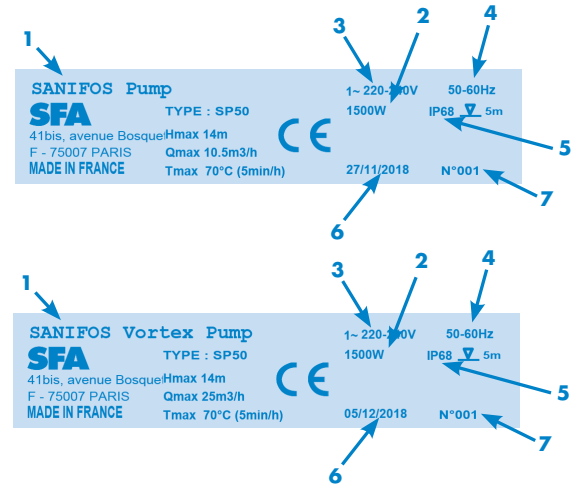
1 3 2 4

SANIFOS Pump

SFA

41bis, avenue Bosquet

F - 75007 PARIS

MADE IN FRANCE

TYPE : SP50

Hmax 14m

Qmax 10.5m3/h

Tmax 70°C (5min/h)

CE

1~ 220-240V

1500W

27/11/2018

50-60Hz

IP68 5m

N°001

5

6 7

1 3 2 4

SANIFOS Vortex Pump

SFA

41bis, avenue Bosquet

F - 75007 PARIS

MADE IN FRANCE

TYPE : SP50

Hmax 14m

Qmax 25m3/h

Tmax 70°C (5min/h)

CE

1~ 220-240V

1500W

05/12/2018

50-60Hz

IP68 5m

N°001

5

6 7